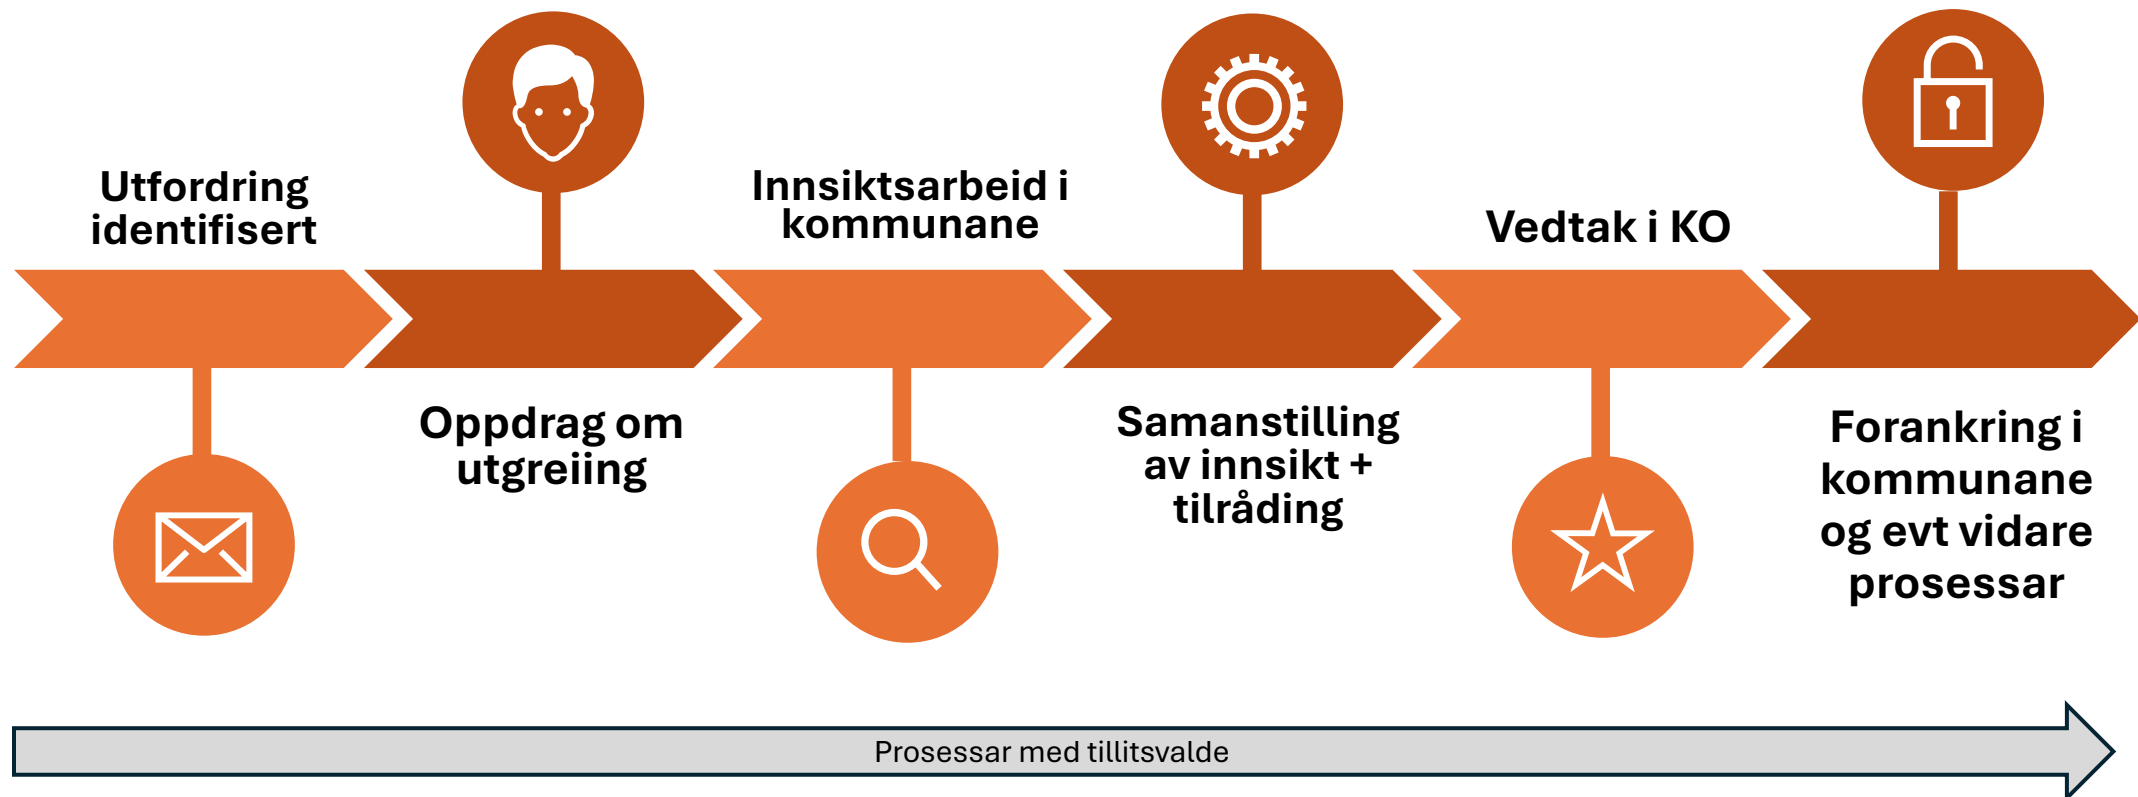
Utfordring identifisert

Oppdrag om utgreiing

Innsiktsarbeid i kommunane

Samanstilling av innsikt + tilråding

Vedtak i KO

Forankring i kommunane og evt vidare prosessar

Prosessar med tillitsvalde